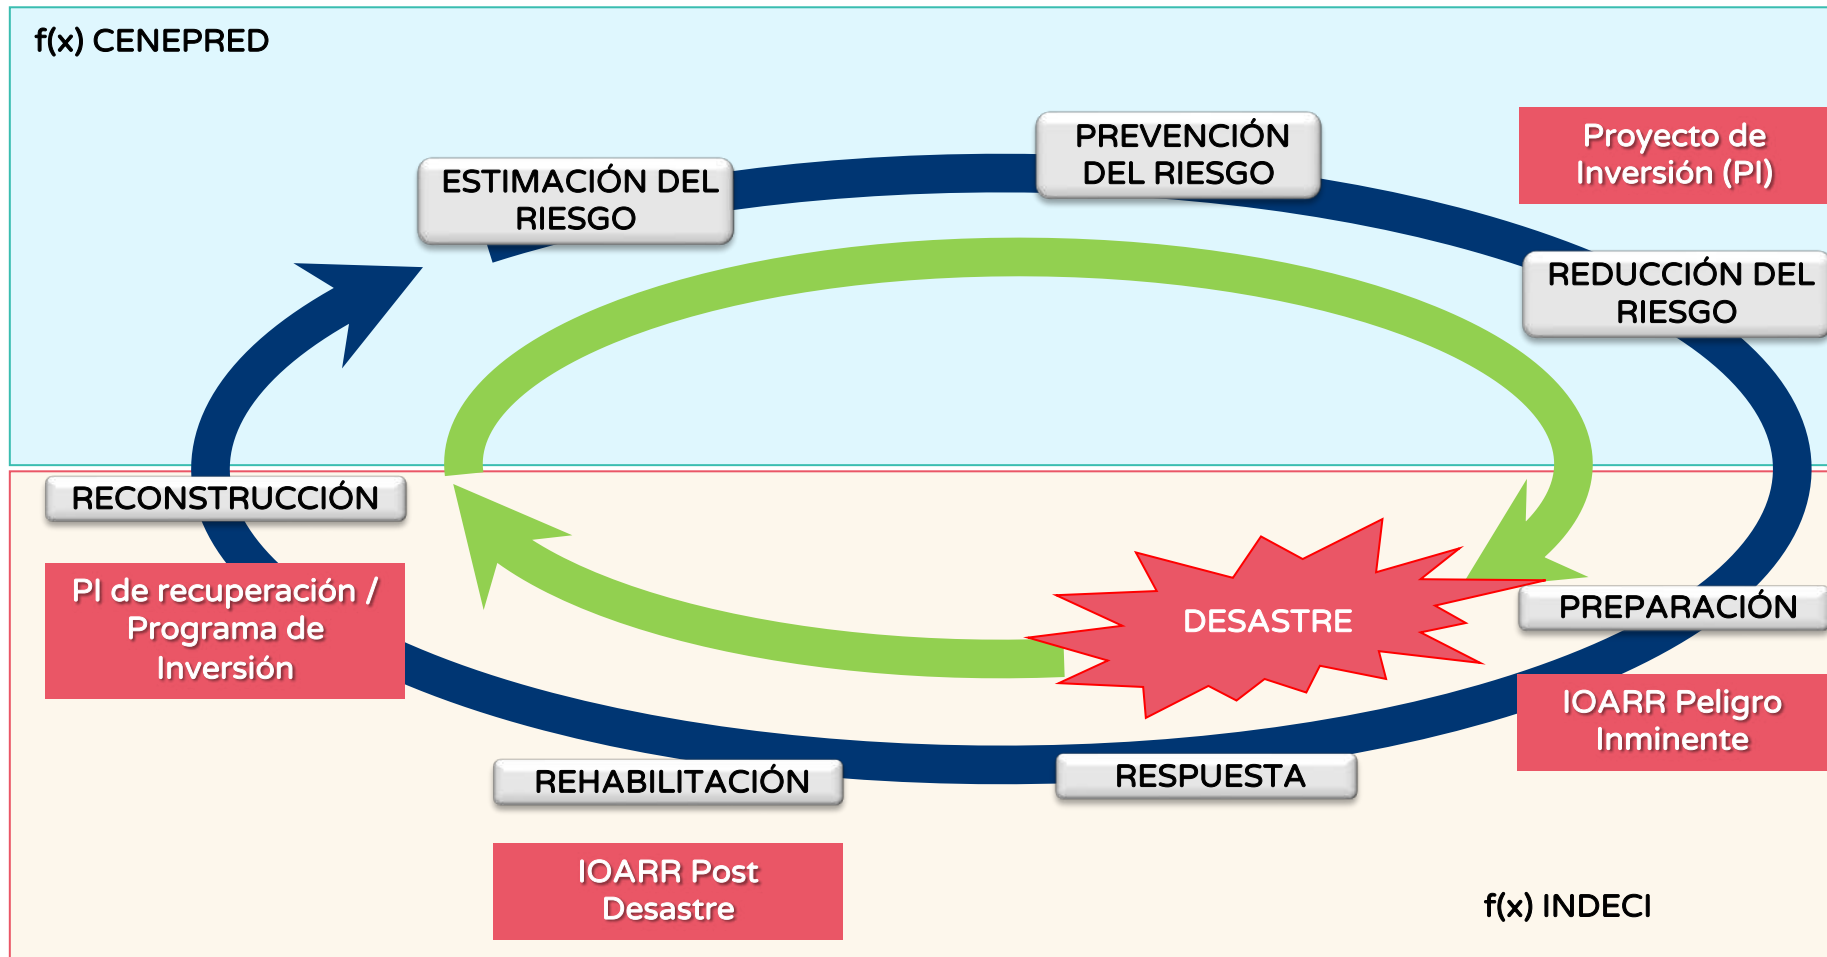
f(x) CENEPRED

ESTIMACIÓN DEL RIESGO

PREVENCIÓN DEL RIESGO

Proyecto de Inversión (PI)

REDUCCIÓN DEL RIESGO

RECONSTRUCCIÓN

PI de recuperación / Programa de Inversión

DESASTRE

PREPARACIÓN

IOARR Peligro Inminente

REHABILITACIÓN

RESPUESTA

IOARR Post Desastre

f(x) INDECI